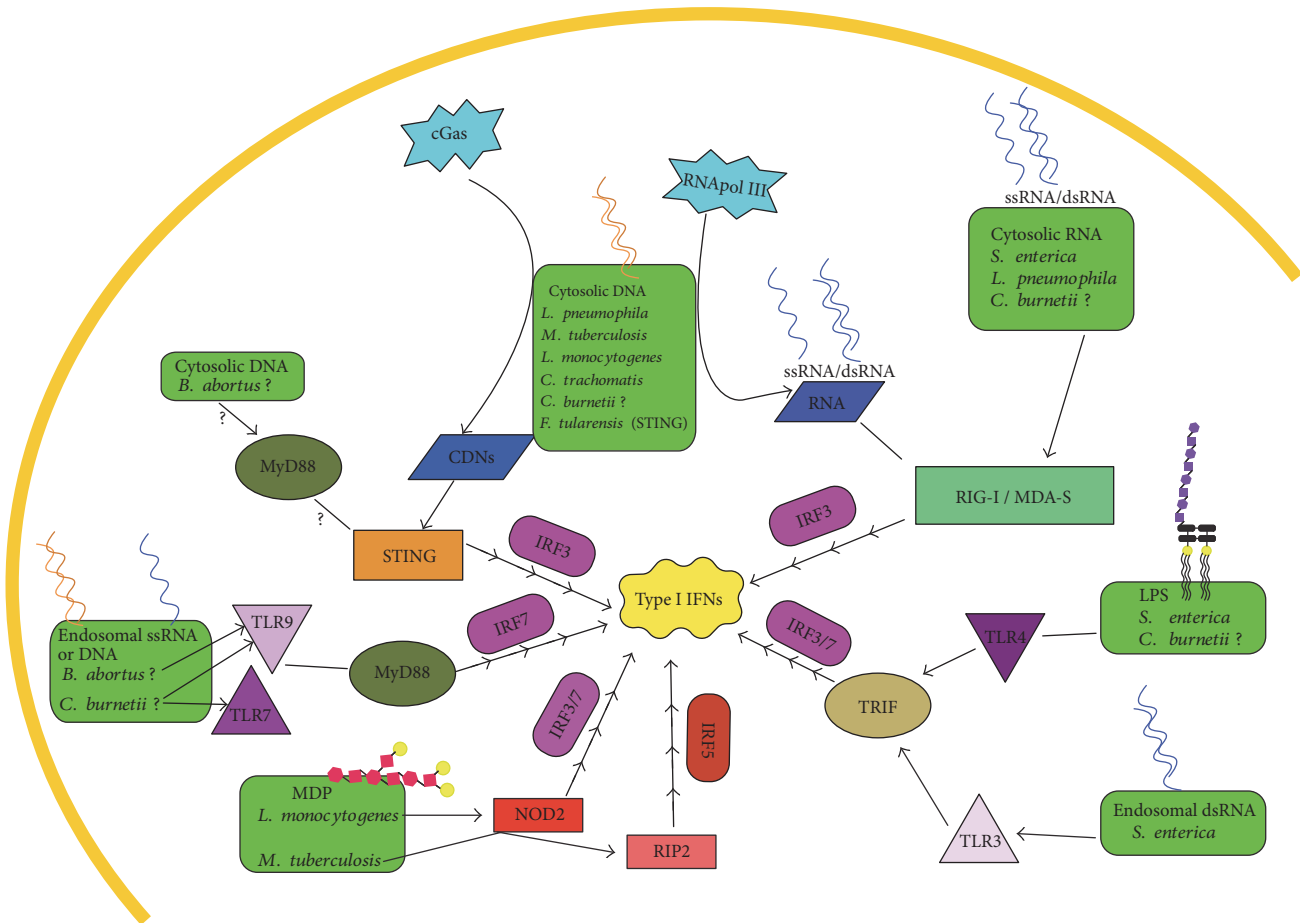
cGas

RNApol III

ssRNA/dsRNA

Cytosolic RNA
S. enterica
L. pneumophila
C. burnetii ?

Cytosolic DNA
L. pneumophila
M. tuberculosis
L. monocytogenes
C. trachomatis
C. burnetii ?
F. tularensis (STING)

ssRNA/dsRNA

RNA

Cytosolic DNA
B. abortus ?

?

MyD88

?

CDNs

RIG-I / MDA-S

IRF3

STING

IRF3

Type I IFNs

LPS
S. enterica
C. burnetii ?

Endosomal ssRNA or DNA
B. abortus ?
C. burnetii ?

TLR9

IRF7

IRF3/7

TLR4

MyD88

TLR7

IRF3/7

IRF5

TRIF

MDP
L. monocytogenes
M. tuberculosis

NOD2

RIP2

Endosomal dsRNA
S. enterica

TLR3